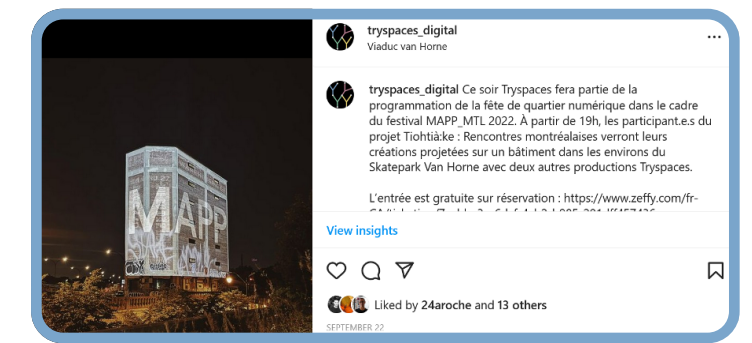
MAPP

tryspaces_digital
Viaduc van Horne

tryspaces_digital Ce soir Tryspaces fera partie de la programmation de la fête de quartier numérique dans le cadre du festival MAPP_MTL 2022. À partir de 19h, les participant.e.s du projet Tiohtià:ke : Rencontres montréalaises verront leurs créations projetées sur un bâtiment dans les environs du Skatepark Van Horne avec deux autres productions Tryspaces.

L'entrée est gratuite sur réservation : https://www.zeffy.com/fr-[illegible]

View insights

Liked by 24aroche and 13 others

SEPTEMBER 22